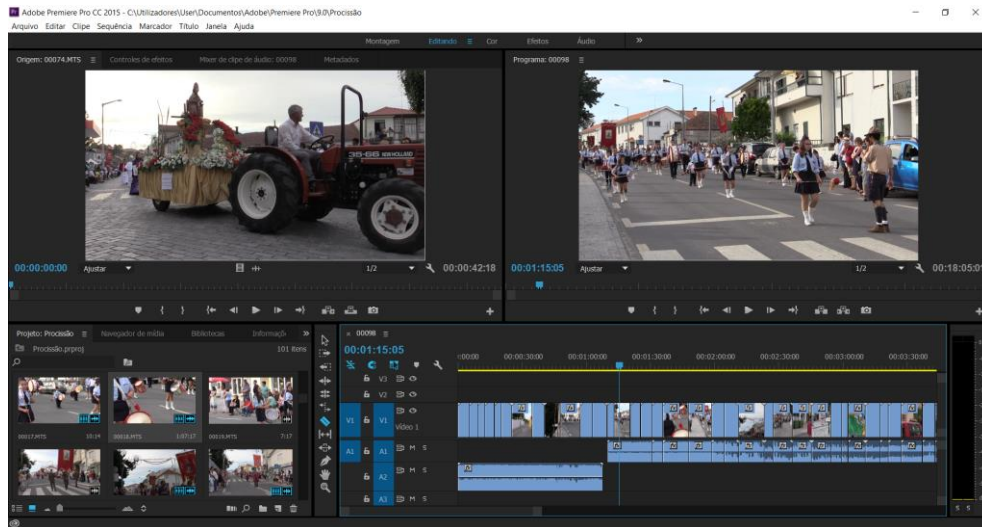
Adobe Premiere Pro CC 2015 - C:\Utilizadores\User\Documentos\Adobe\Premiere Pro\9.0\Procissão

Arquivo Editar Clipe Sequência Marcador Título Janela Ajuda

Montagem Editando Cor Efeitos Áudio »

Origem: 00074.MTS Controles de efeitos Mixer de clipe de áudio: 00098 Metadados

Programa: 00098

35-66

00:00:00:00 Ajustar 1/2 00:00:42:18

00:01:15:05 Ajustar 1/2 00:18:05:0

Projeto: Procissão Navegador de mídia Bibliotecas Informaçõ »

Procissão.prproj 101 itens

00017.MTS 10:14 00018.MTS 1:07:17 00019.MTS 7:17

00098

00:01:15:05

:00:00 00:00:30:00 00:01:00:00 00:01:30:00 00:02:00:00 00:02:30:00 00:03:00:00 00:03:30:00

V3

V2

V1 V1 Vídeo 1

A1 A1 M S

A2 M S

A3 M S